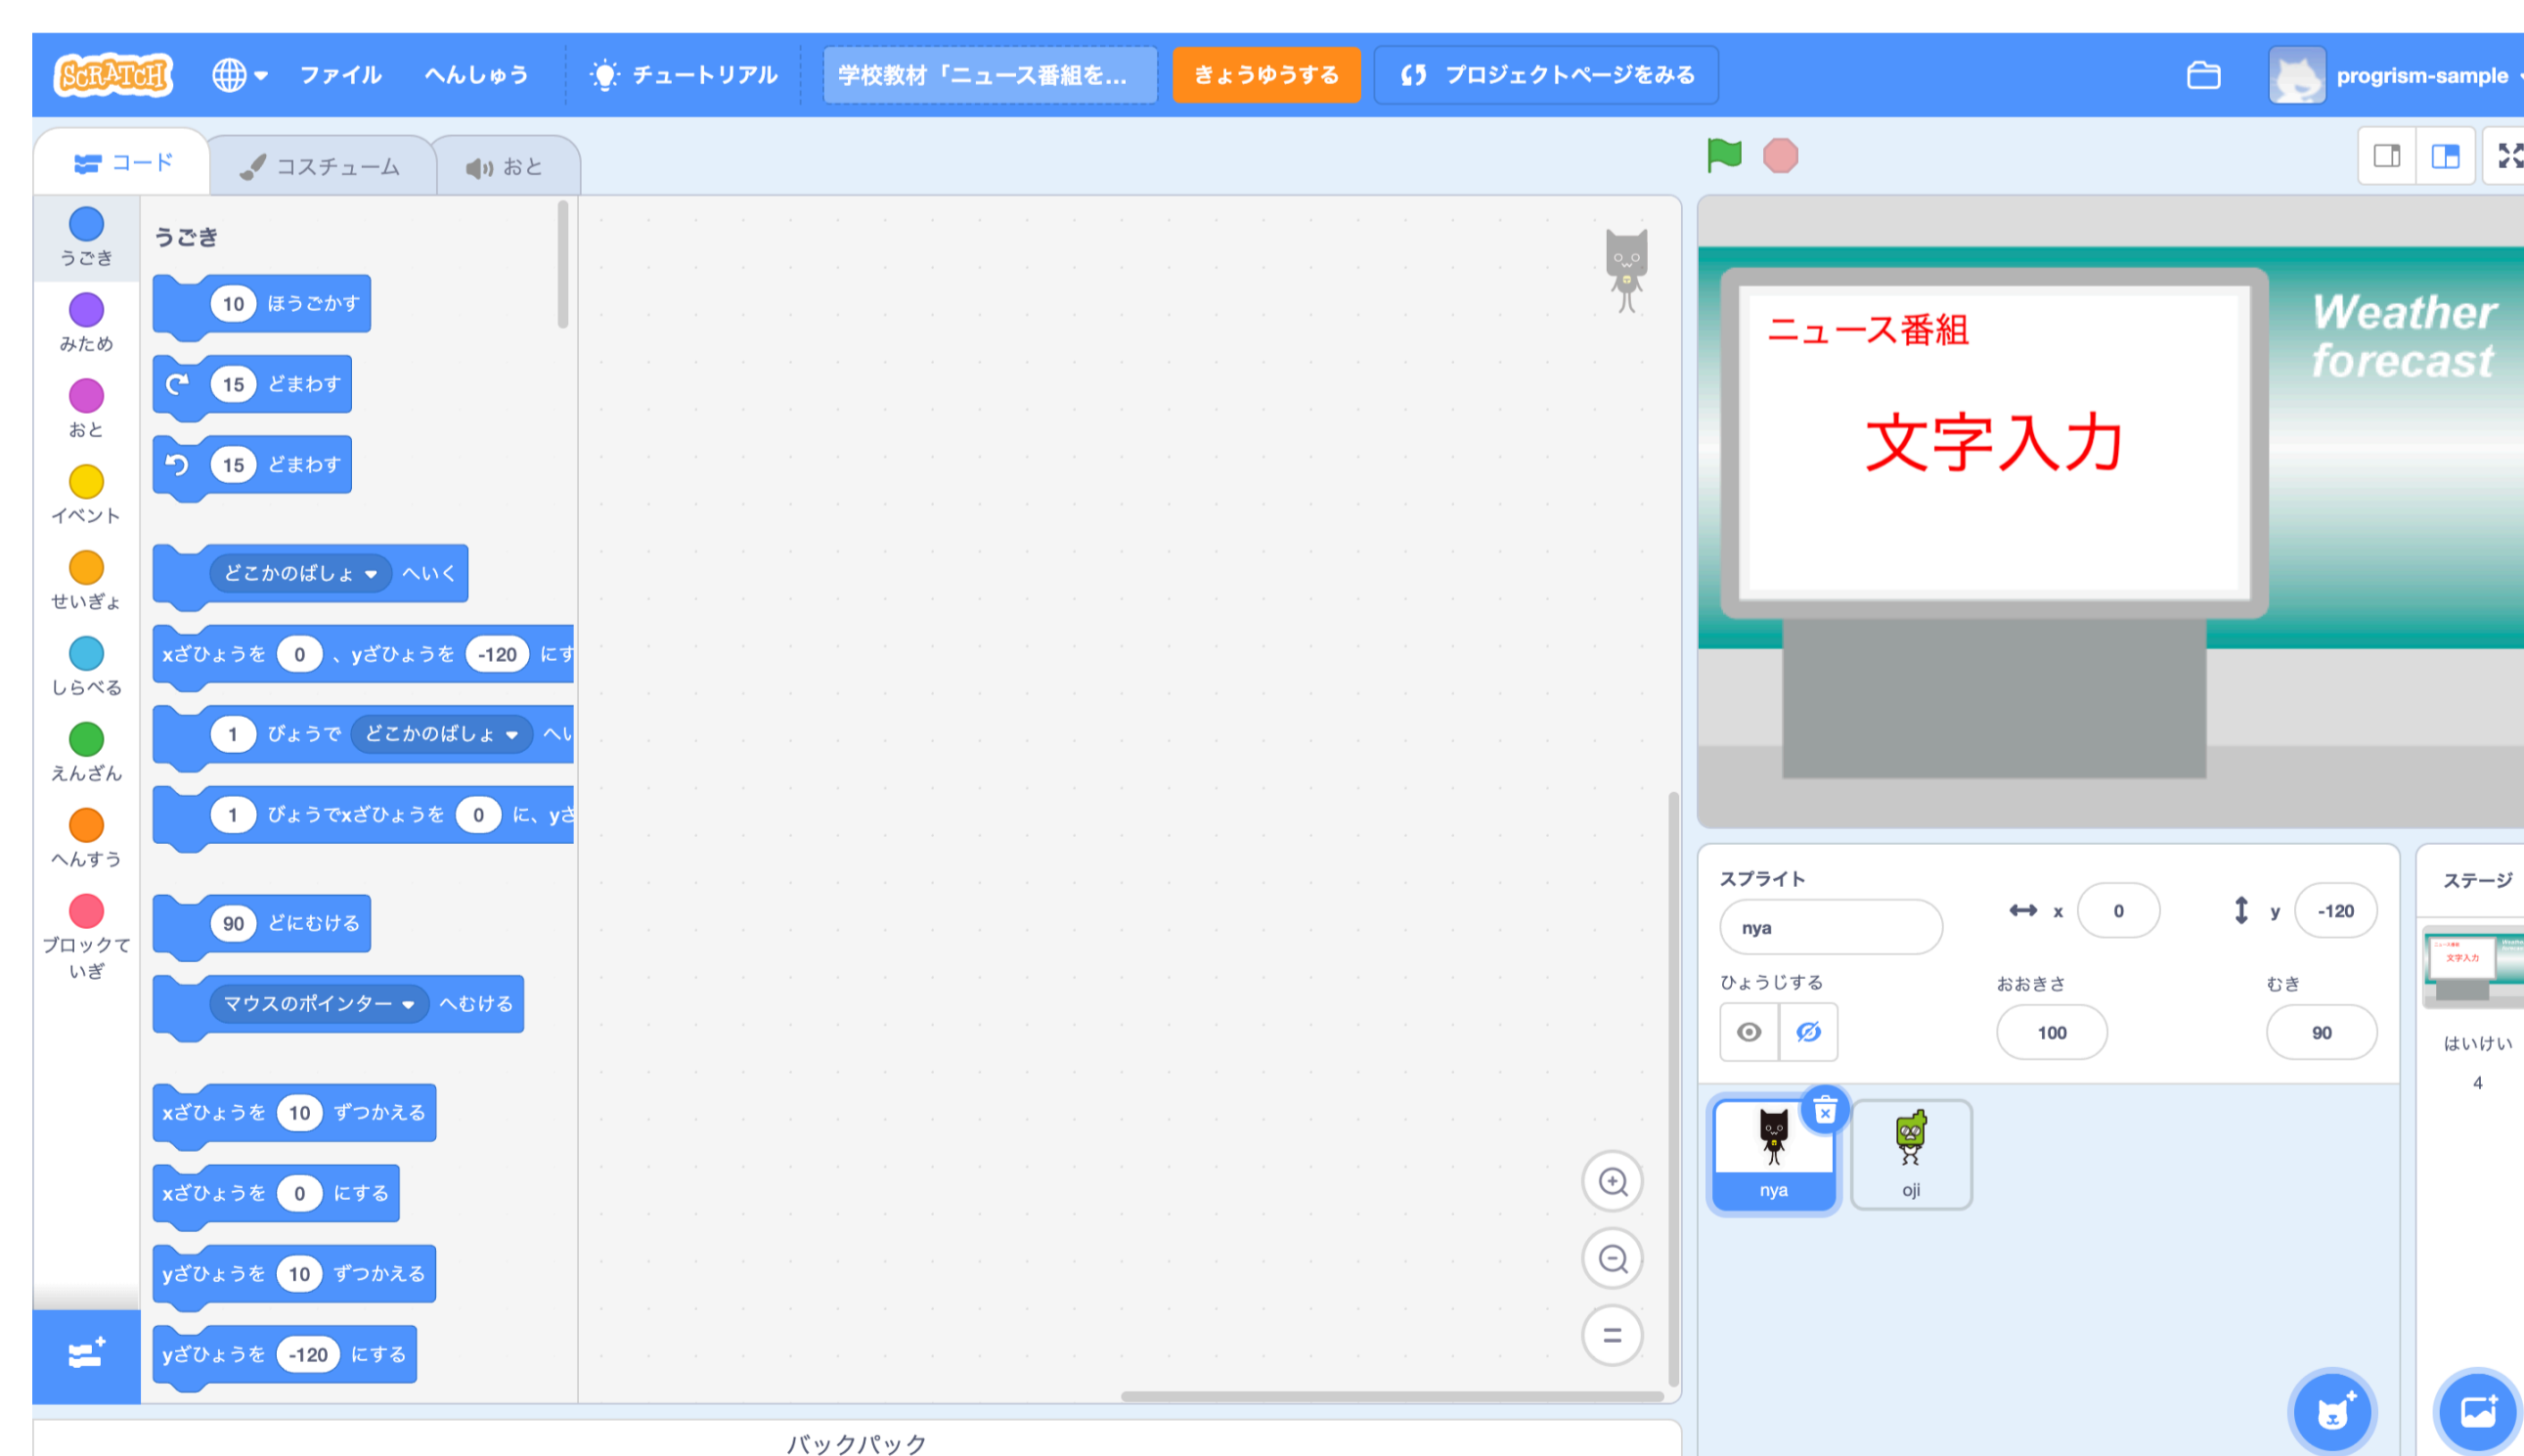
SCRATCH ファイル へんしゅう チュートリアル 学校教材「ニュース番組を... きょうゆうする プロジェクトページをみる progrism-sample

コード コスチューム おと

うごき
みため
おと
イベント
せいぎょ
しらべる
えんざん
へんすう
ブロックていぎ

うごき
10 ほうこかす
15 どまわす
15 どまわす
どこかのばしょ へいく
xざひょうを 0 、yざひょうを -120 にす
1 びょうで どこかのばしょ へい
1 びょうでxざひょうを 0 に、yざ
90 どにむける
マウスのポインター へむける
xざひょうを 10 ずつかえる
xざひょうを 0 にする
yざひょうを 10 ずつかえる
yざひょうを -120 にする

ニュース番組
文字入力
Weather forecast

スプライト nya x 0 y -120
ひょうじする おおきさ 100 むき 90
nya oji

ステージ
はいけい
4

バックパック